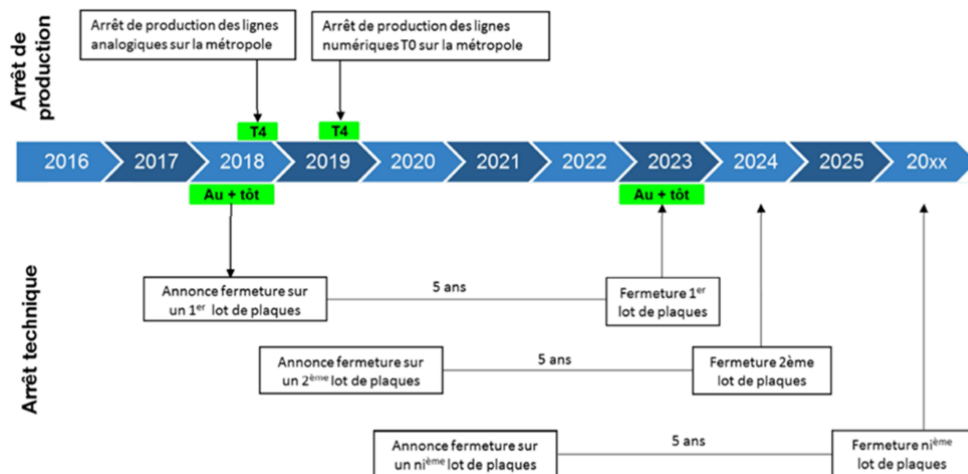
Arrêt de production

Arrêt de production des lignes analogiques sur la métropole

Arrêt de production des lignes numériques T0 sur la métropole

T4

T4

2016 2017 2018 2019 2020 2021 2022 2023 2024 2025 20xx

Au + tôt

Au + tôt

Arrêt technique

Annonce fermeture sur un 1$^{er}$ lot de plaques

5 ans

Fermeture 1$^{er}$ lot de plaques

Annonce fermeture sur un 2$^{ème}$ lot de plaques

5 ans

Fermeture 2ème lot de plaques

Annonce fermeture sur un ni$^{ème}$ lot de plaques

5 ans

Fermeture ni$^{ème}$ lot de plaques